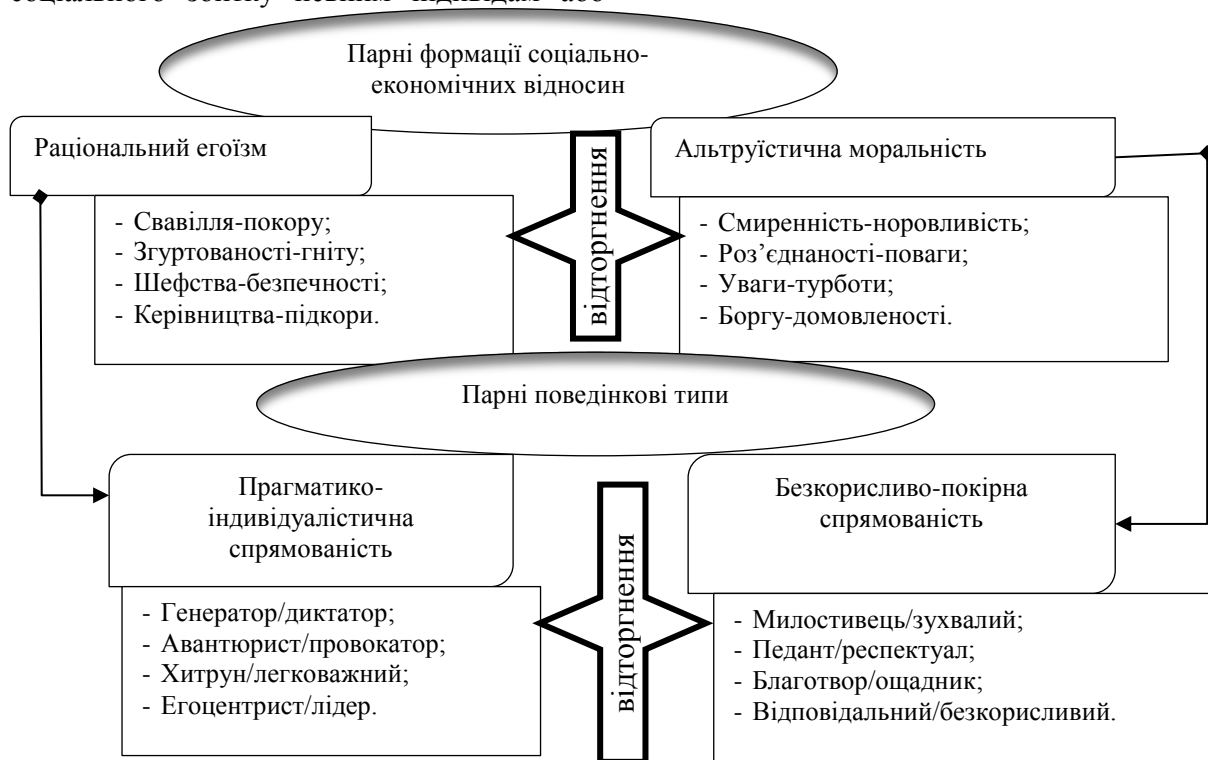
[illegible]

Парні формації соціально-економічних відносин

Раціональний егоїзм

відторгнення

Альтруїстична моральність

- Свавілля-покору;
- Згуртованості-гніту;
- Шефства-безпечності;
- Керівництва-підкори.

- Смиренність-норовливість;
- Роз'єднаності-поваги;
- Уваги-турботи;
- Боргу-домовленості.

Парні поведінкові типи

Прагматико-індивідуалістична спрямованість

відторгнення

Безкорисливо-покірна спрямованість

- Генератор/диктатор;
- Авантюрист/провокатор;
- Хитрун/легковажний;
- Егоцентрист/лідер.

- Милостивець/зухвалий;
- Педант/респектуал;
- Благотвор/ощадник;
- Відповідальний/безкорисливий.